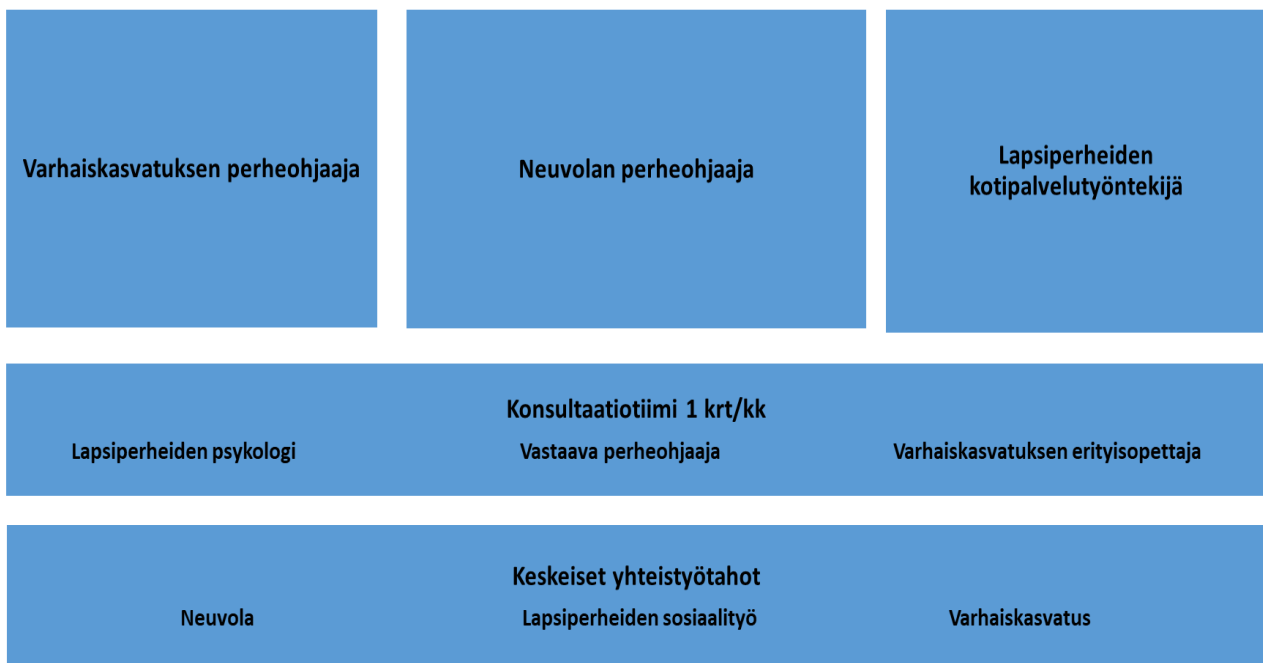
Varhaiskasvatuksen perheohjaaja

Neuvolan perheohjaaja

Lapsiperheiden kotipalvelutyöntekijä

Konsultaatiotiimi 1 krt/kk

Lapsiperheiden psykologi

Vastaava perheohjaaja

Varhaiskasvatuksen erityisopettaja

Keskeiset yhteistyötahot

Neuvola

Lapsiperheiden sosiaalityö

Varhaiskasvatus